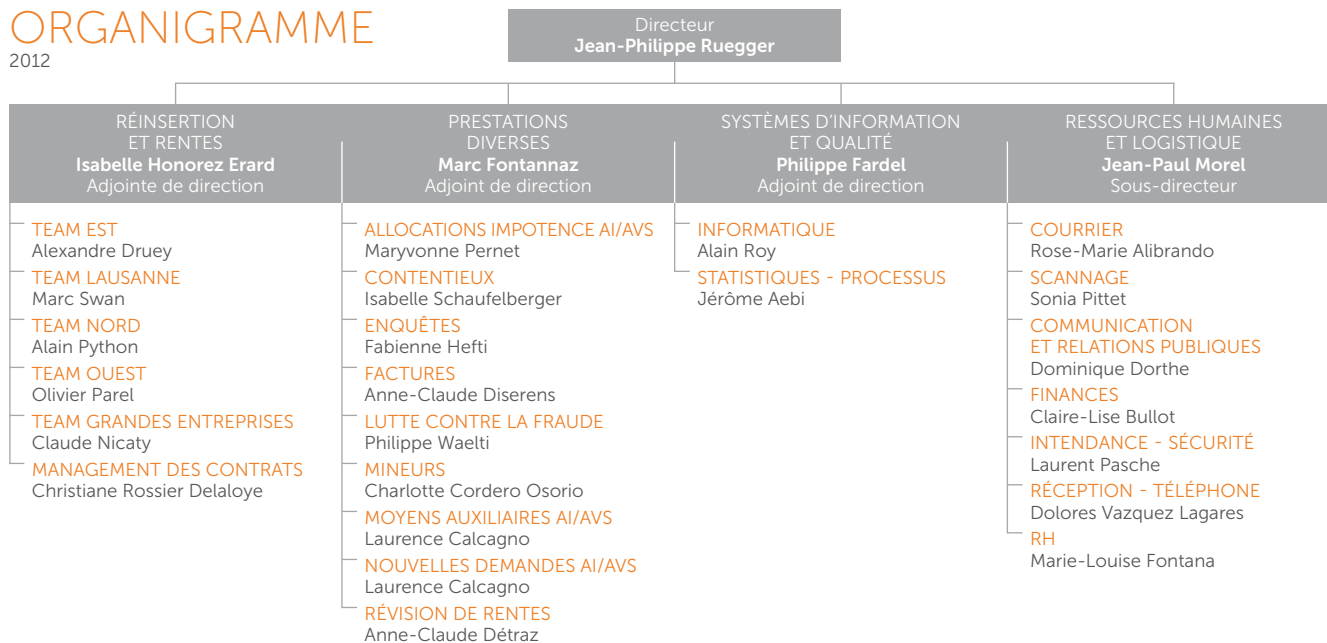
ORGANIGRAMME
2012

Directeur
**Jean-Philippe Ruegger**

RÉINSERTION ET RENTES
**Isabelle Honorez Erard**
Adjointe de direction

TEAM EST
Alexandre Druey
TEAM LAUSANNE
Marc Swan
TEAM NORD
Alain Python
TEAM OUEST
Olivier Parel
TEAM GRANDES ENTREPRISES
Claude Nicaty
MANAGEMENT DES CONTRATS
Christiane Rossier Delaloye

PRESTATIONS DIVERSES
**Marc Fontannaz**
Adjoint de direction

ALLOCATIONS IMPOTENCE AI/AVS
Maryvonne Pernet
CONTENTIEUX
Isabelle Schaufelberger
ENQUÊTES
Fabienne Hefti
FACTURES
Anne-Claude Diserens
LUTTE CONTRE LA FRAUDE
Philippe Waelti
MINEURS
Charlotte Cordero Osorio
MOYENS AUXILIAIRES AI/AVS
Laurence Calcagno
NOUVELLES DEMANDES AI/AVS
Laurence Calcagno
RÉVISION DE RENTES
Anne-Claude Détraz

SYSTÈMES D'INFORMATION ET QUALITÉ
**Philippe Fardel**
Adjoint de direction

INFORMATIQUE
Alain Roy
STATISTIQUES - PROCESSUS
Jérôme Aebi

RESSOURCES HUMAINES ET LOGISTIQUE
**Jean-Paul Morel**
Sous-directeur

COURRIER
Rose-Marie Alibrando
SCANNAGE
Sonia Pittet
COMMUNICATION ET RELATIONS PUBLIQUES
Dominique Dorthe
FINANCES
Claire-Lise Bullot
INTENDANCE - SÉCURITÉ
Laurent Pasche
RÉCEPTION - TÉLÉPHONE
Dolores Vazquez Lagares
RH
Marie-Louise Fontana